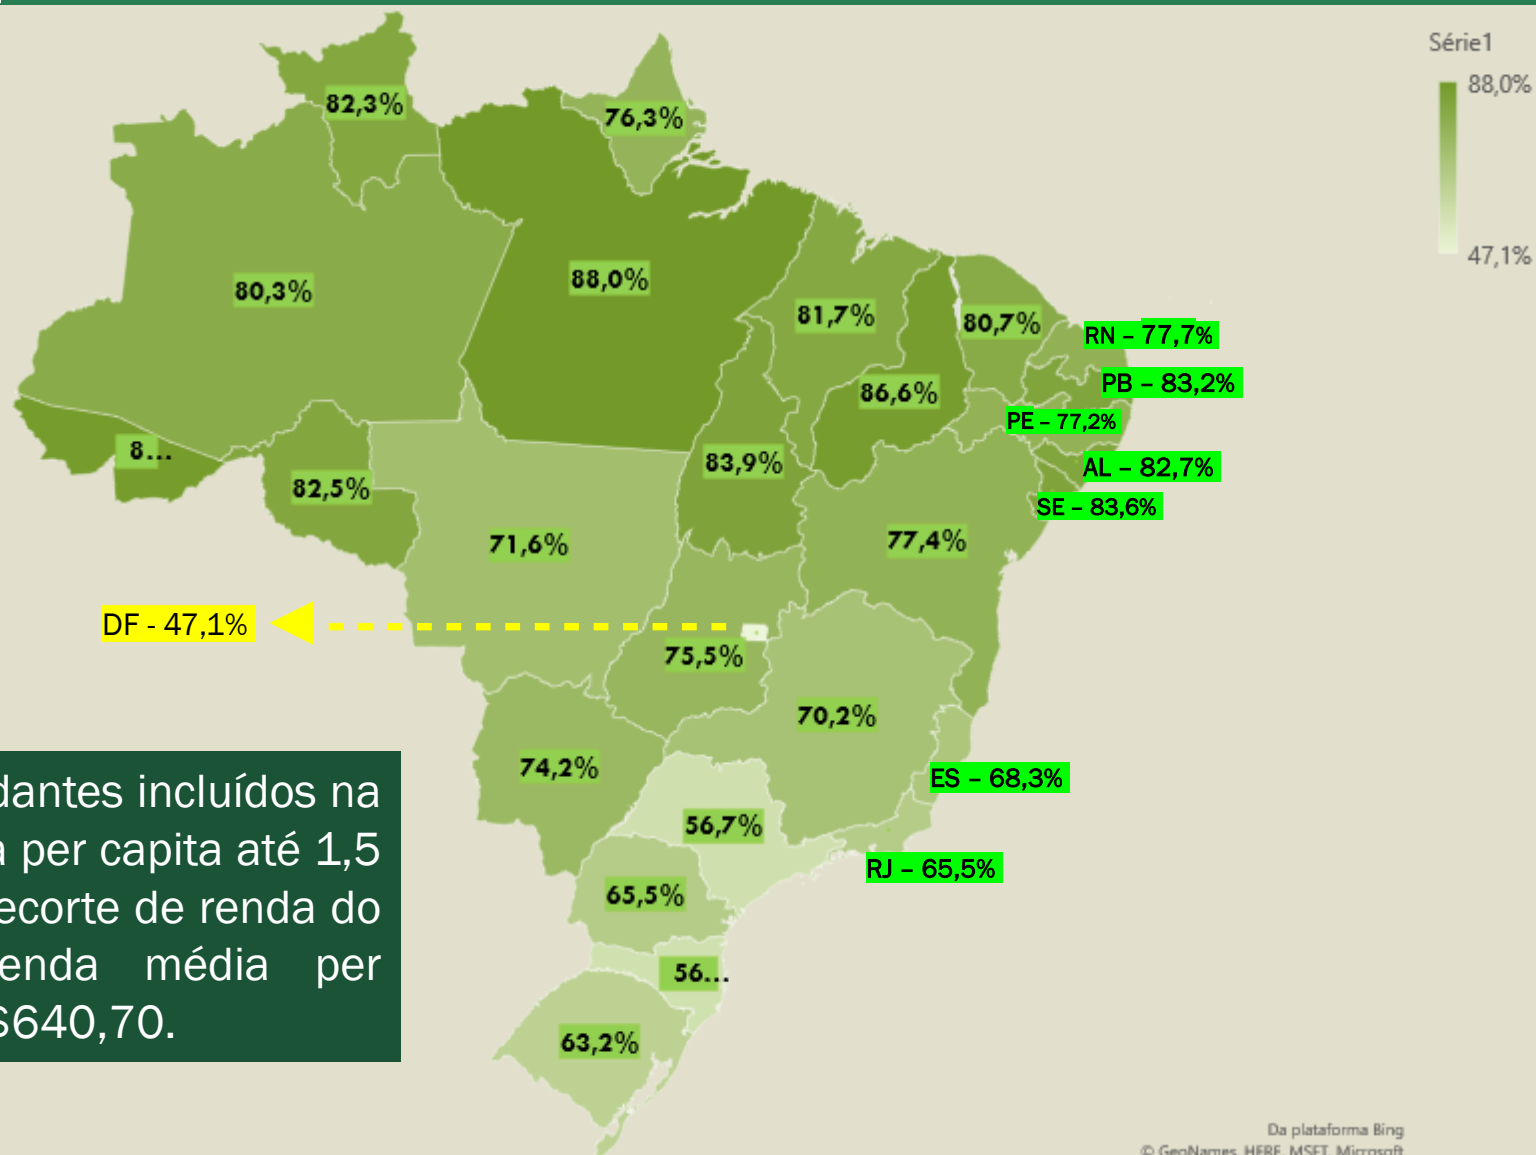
Série1

88,0%

47,1%

82,3%

76,3%

80,3%

88,0%

81,7%

80,7%

RN – 77,7%

PB – 83,2%

86,6%

PE – 77,2%

8...

83,9%

AL – 82,7%

82,5%

SE – 83,6%

71,6%

77,4%

DF - 47,1%

75,5%

70,2%

74,2%

ES – 68,3%

56,7%

RJ – 65,5%

65,5%

56...

63,2%

dantes incluídos na a per capita até 1,5 ecorte de renda do enda média per $640,70.

Da plataforma Bing
© GeoNames, HERE, MSFT, Microsoft